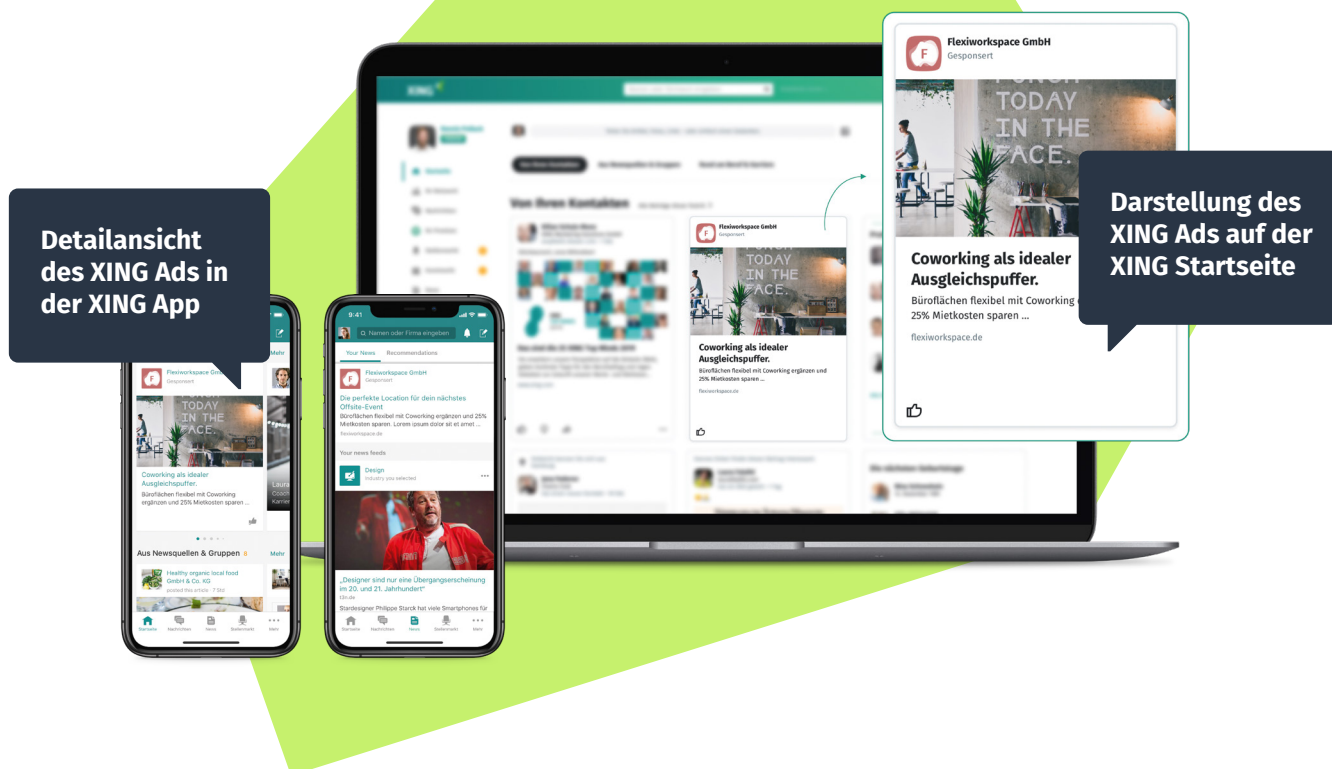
Detailansicht des XING Ads in der XING App

Flexiworkspace GmbH
Gesponsert

PUNCH TODAY IN THE FACE.

Coworking als idealer Ausgleichspuffer.
Büroflächen flexibel mit Coworking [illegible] 25% Mietkosten sparen ...

flexiworkspace.de

Darstellung des XING Ads auf der XING Startseite

XING

Von Ihren Kontakten

Flexiworkspace GmbH
Gesponsert
PUNCH TODAY IN THE FACE.
Coworking als idealer Ausgleichspuffer.
Büroflächen flexibel mit Coworking ergänzen und 25% Mietkosten sparen ...
flexiworkspace.de

Mehr
Flexiworkspace GmbH
Gesponsert
TODAY IN THE FACE.
Coworking als idealer Ausgleichspuffer.
Büroflächen flexibel mit Coworking ergänzen und 25% Mietkosten sparen ...
Aus Newsquellen & Gruppen
Mehr
Healthy organic local food GmbH & Co. KG
posted this article · 7 Std
Startseite Nachrichten News Stellenmarkt Mehr

9:41
Namen oder Firme eingeben
Your News Recommendations
Flexiworkspace GmbH
Gesponsert
Die perfekte Location für dein nächstes Offsite-Event
Büroflächen flexibel mit Coworking ergänzen und 25% Mietkosten sparen. Lorem ipsum dolor sit et amet ...
flexiworkspace.de
Your news feeds
Design
Industry you selected
„Designer sind nur eine Übergangserscheinung im 20. und 21. Jahrhundert"
t3n.de
Stardesigner Philippe Starck hat viele Smartphones für
Startseite Nachrichten News Stellenmarkt Mehr